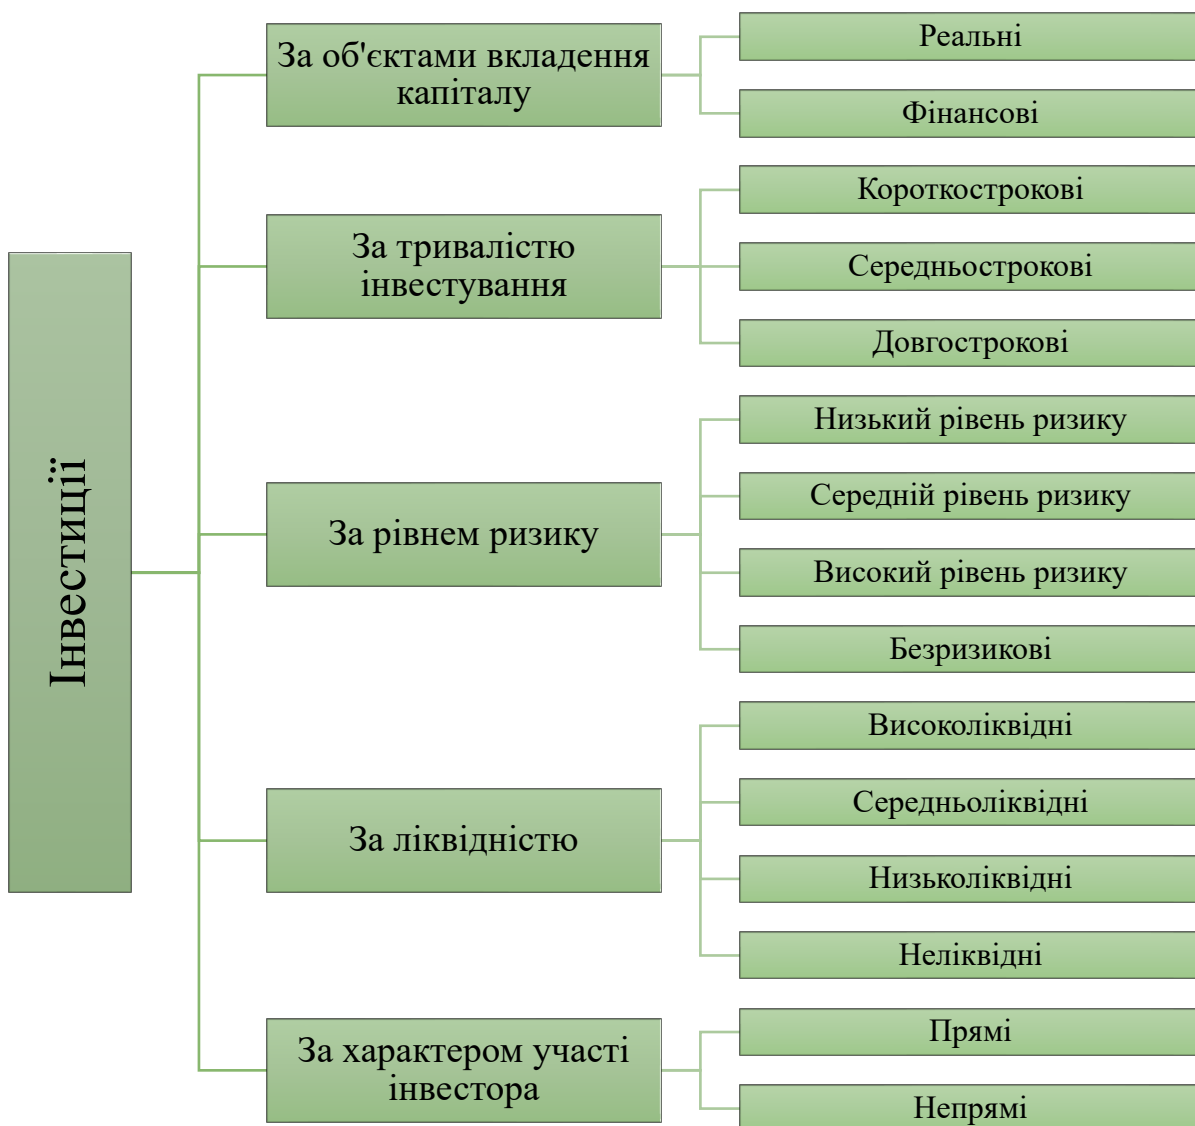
Інвестиції

За об'єктами вкладення капіталу

Реальні

Фінансові

За тривалістю інвестування

Короткострокові

Середньострокові

Довгострокові

За рівнем ризику

Низький рівень ризику

Середній рівень ризику

Високий рівень ризику

Безризикові

За ліквідністю

Високоліквідні

Середньоліквідні

Низьколіквідні

Неліквідні

За характером участі інвестора

Прямі

Непрямі